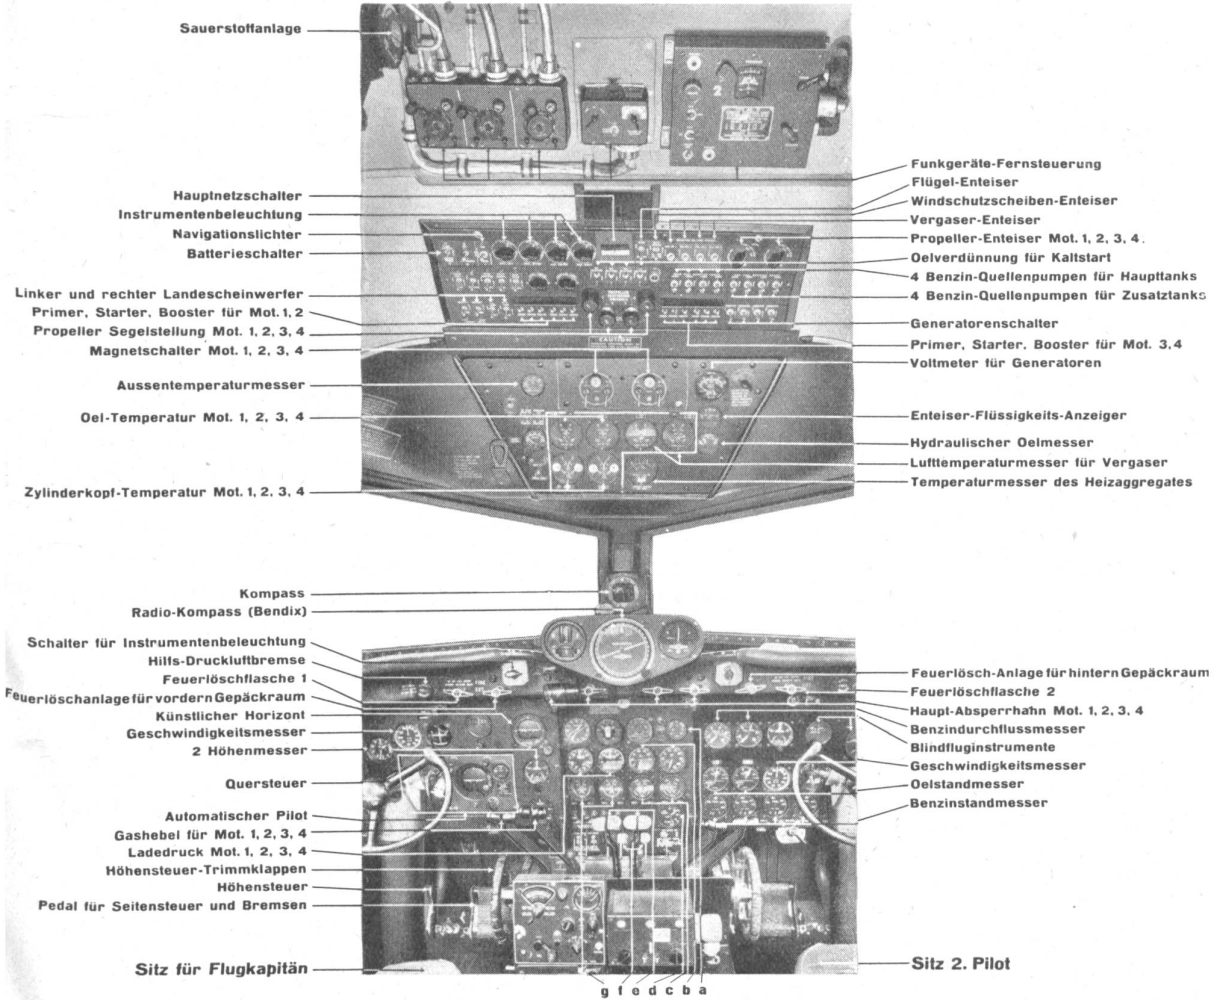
Sauerstoffanlage

Funkgeräte-Fernsteuerung
Flügel-Enteiser
Windschutzscheiben-Enteiser
Vergaser-Enteiser
Propeller-Enteiser Mot. 1, 2, 3, 4.
Oelverdünnung für Kaltstart
4 Benzin-Quellenpumpen für Haupttanks
4 Benzin-Quellenpumpen für Zusatztanks
Generatorenschalter
Primer, Starter, Booster für Mot. 3, 4
Voltmeter für Generatoren
Enteiser-Flüssigkeits-Anzeiger
Hydraulischer Oelmesser
Lufttemperaturmesser für Vergaser
Temperaturmesser des Heizaggregates

Hauptnetzschalter
Instrumentenbeleuchtung
Navigationslichter
Batterieschalter
Linker und rechter Landescheinwerfer
Primer, Starter, Booster für Mot. 1, 2
Propeller Segelstellung Mot. 1, 2, 3, 4
Magnetschalter Mot. 1, 2, 3, 4
Aussentemperaturmesser
Oel-Temperatur Mot. 1, 2, 3, 4
Zylinderkopf-Temperatur Mot. 1, 2, 3, 4

CAUTION

Kompass
Radio-Kompass (Bendix)
Schalter für Instrumentenbeleuchtung
Hills-Druckluftbremse
Feuerlöschflasche 1
Feuerlöschanlage für vordern Gepäckraum
Künstlicher Horizont
Geschwindigkeitsmesser
2 Höhenmesser
Quersteuer
Automatischer Pilot
Gashebel für Mot. 1, 2, 3, 4
Ladedruck Mot. 1, 2, 3, 4
Höhensteuer-Trimmklappen
Höhensteuer
Pedal für Seitensteuer und Bremsen
Sitz für Flugkapitän

Feuerlösch-Anlage für hintern Gepäckraum
Feuerlöschflasche 2
Haupt-Absperrhahn Mot. 1, 2, 3, 4
Benzindurchflussmesser
Blindfluginstrumente
Geschwindigkeitsmesser
Oelstandmesser
Benzinstandmesser
Sitz 2. Pilot

g f e d c b a